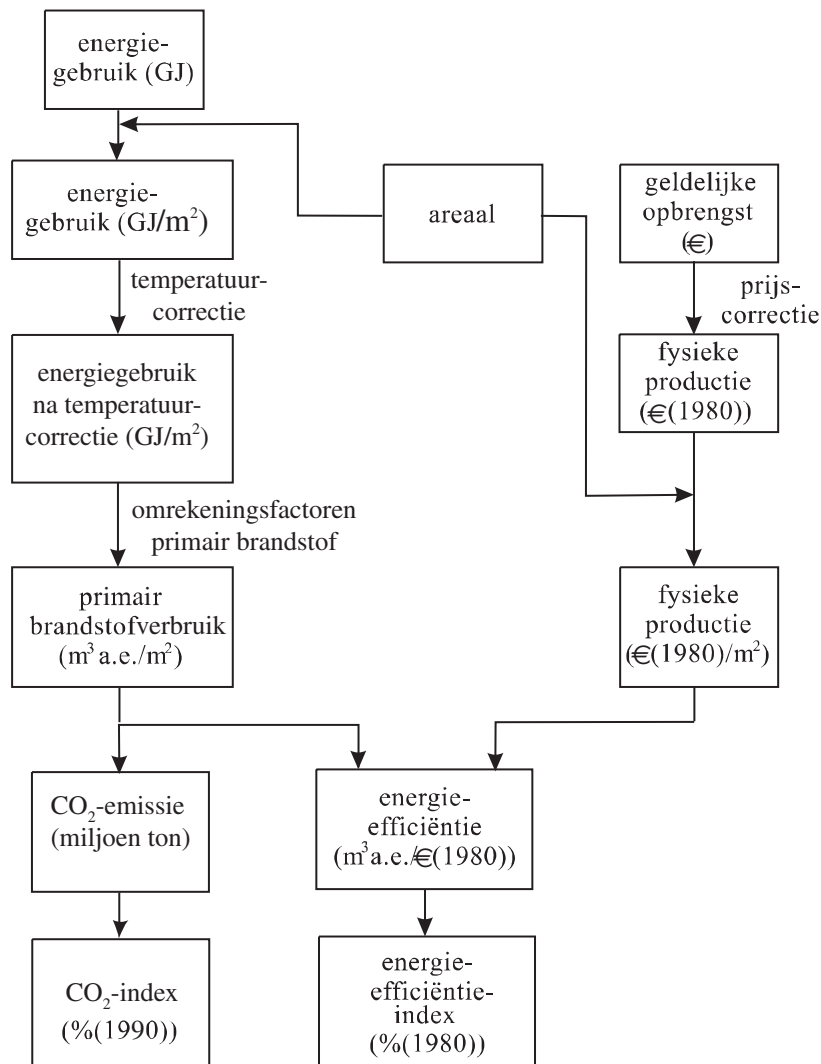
energiegebruik (GJ)

energiegebruik (GJ/$m^2$)

areaal

geldelijke opbrengst (€)

temperatuurcorrectie

prijscorrectie

energiegebruik na temperatuurcorrectie (GJ/$m^2$)

fysieke productie (€(1980))

omrekeningsfactoren primair brandstof

primair brandstofverbruik ($m^3$ a.e./$m^2$)

fysieke productie (€(1980)/$m^2$)

$CO_2$-emissie (miljoen ton)

energieefficiëntie ($m^3$a.e./€(1980))

$CO_2$-index (%(1990))

energieefficiëntieindex (%(1980))